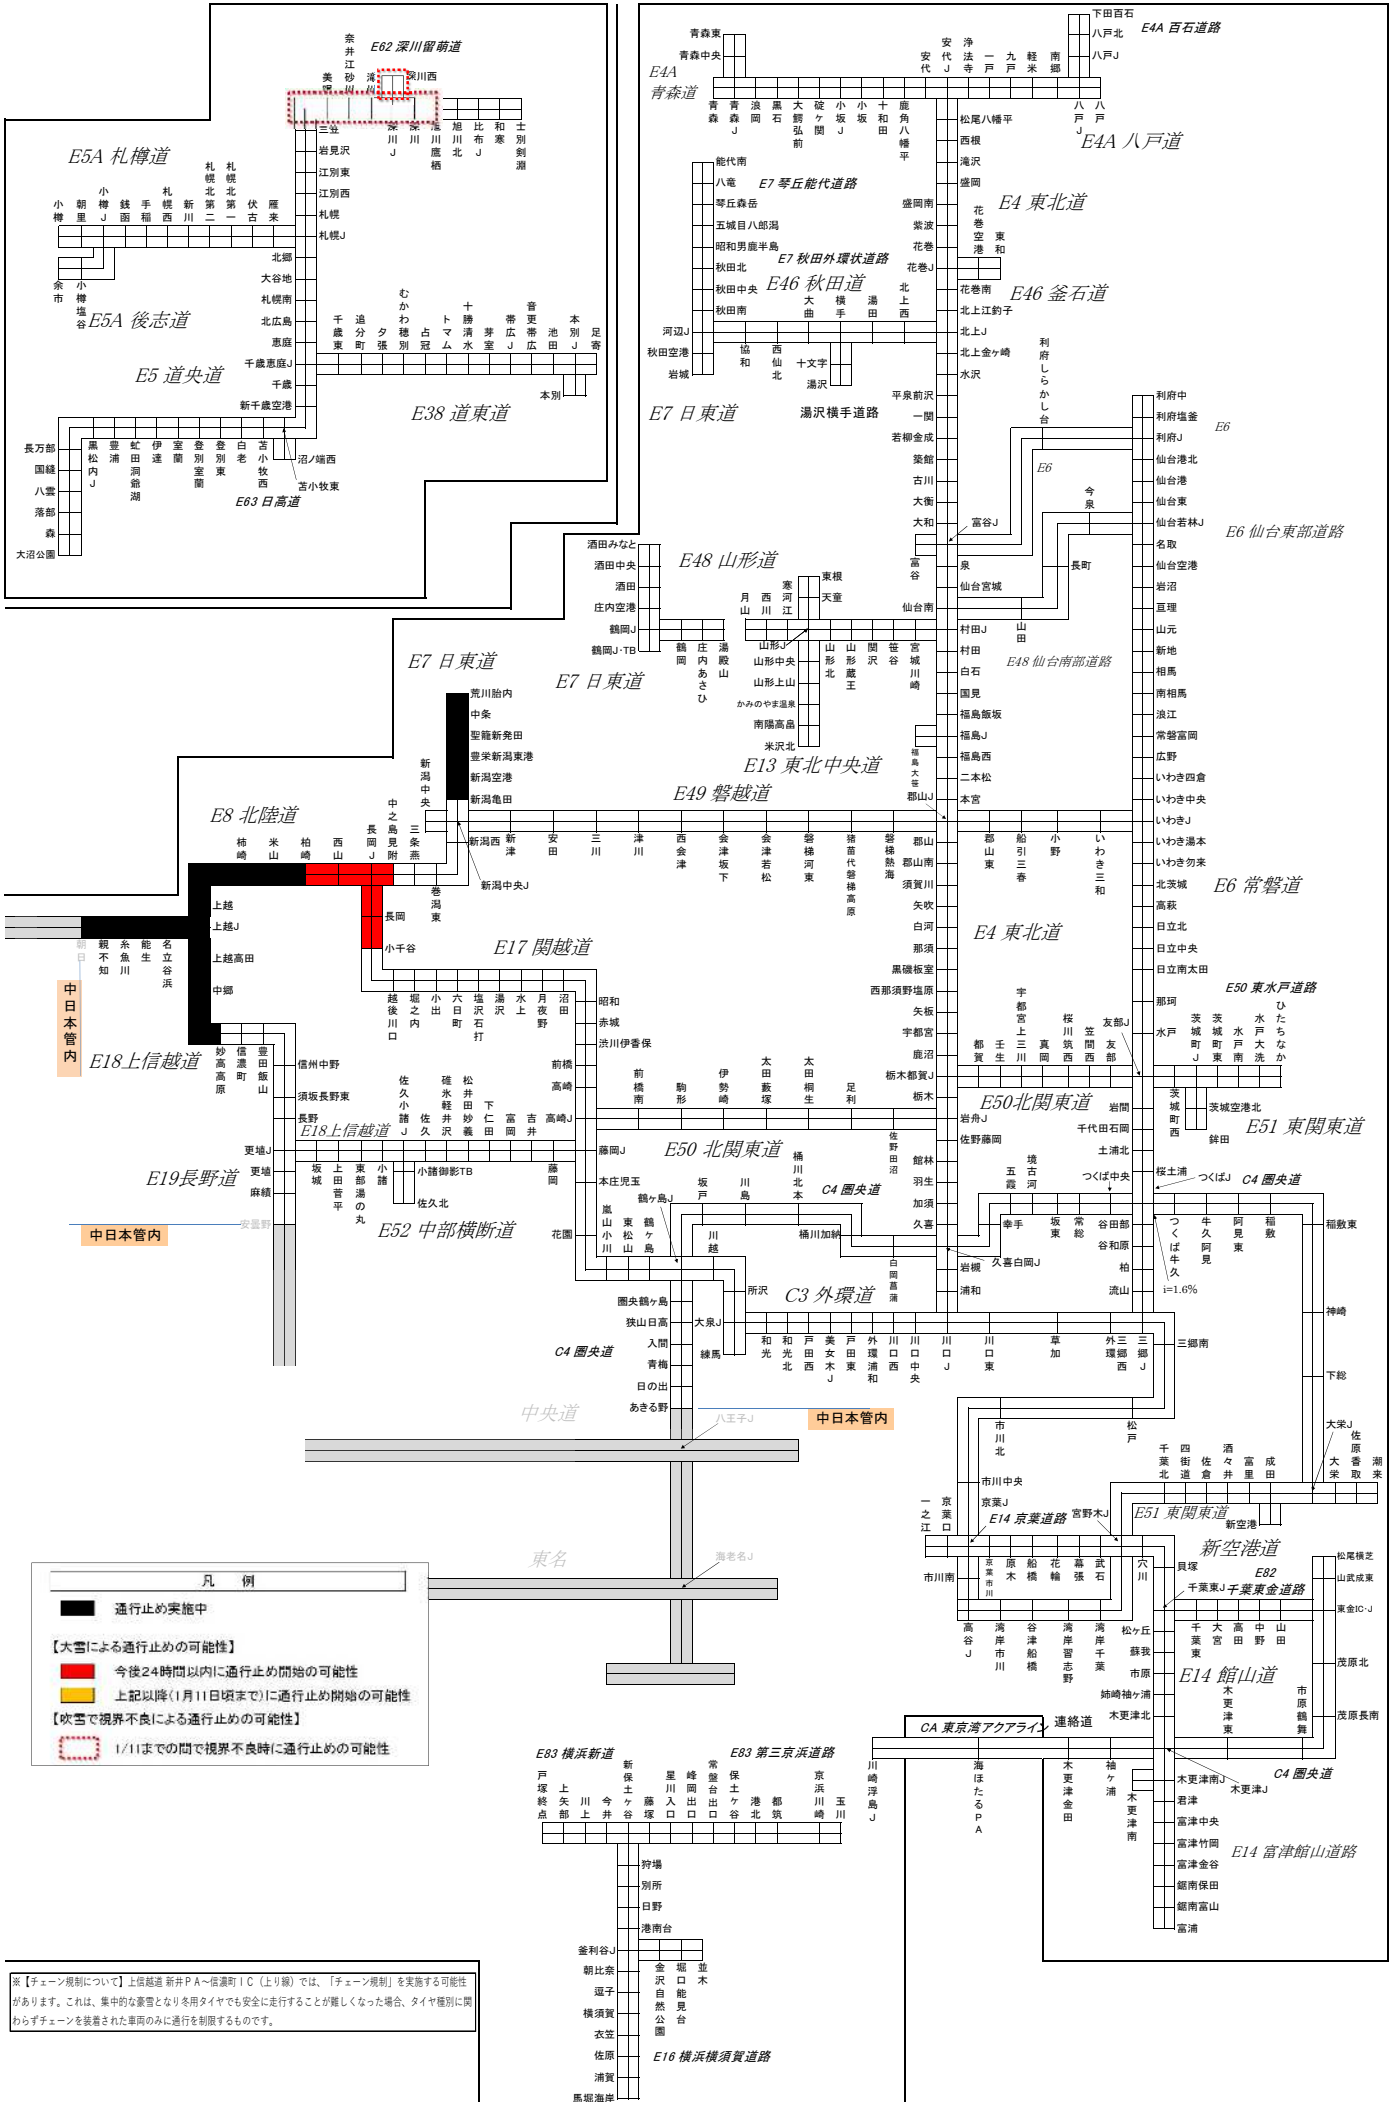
E62 深川留萌道
奈井江 砂川 滝川 美唄 深川西
三笠 岩見沢 江別東 江別西 札幌 札幌J
深川J 深川 滝川鷹栖 旭川北 比布J 和寒 士別剣淵
E5A 札樽道
小樽 朝里 小樽J 銭函 手稲 札幌西 新川 札幌北 札幌北第二 札幌第一 伏古 雁来
余市 小樽塩谷 E5A 後志道
北郷 大谷地 札幌南 北広島 恵庭 千歳恵庭J 千歳 新千歳空港
E5 道央道
千歳東 追分町 夕張 むかわ穂別 占冠 トマム 十勝清水 芽室 帯広J 音更帯広 池田 本別J 足寄
本別
E38 道東道
長万部 国縫 八雲 落部 森 大沼公園
黒松内J 豊浦 虻田洞爺湖 伊達 室蘭 登別室蘭 登別東 白老 苫小牧西
沼ノ端西 苫小牧東
E63 日高道

青森東 青森中央
E4A 青森道
青森 青森J 浪岡 黒石 大鰐弘前 碇ケ関 小坂J 小坂 十和田 鹿角八幡平
安代 安代J 浄法寺 一戸 九戸 軽米 南郷
下田百石 八戸北 八戸J
E4A 百石道路
八戸J 八戸
E4A 八戸道
松尾八幡平 西根 滝沢 盛岡
E4 東北道
能代南 八竜 E7 琴丘能代道路 琴丘森岳 五城目八郎潟 昭和男鹿半島 秋田北 秋田中央 秋田南
E7 秋田外環状道路
E46 秋田道
盛岡南 紫波 花巻 花巻J
花巻空港 東和
花巻南 北上江釣子 北上J 北上金ケ崎 水沢
E46 釜石道
大曲 横手 湯田 北上西
河辺J 秋田空港 岩城
協和 西仙北 十文字 湯沢
E7 日東道
湯沢横手道路
平泉前沢 一関 若柳金成 築館 古川 大衡 大和 富谷J 富谷
利府しらかし台
利府中 利府塩釜 利府J 仙台港北 仙台港 仙台東 仙台若林J 名取 仙台空港 岩沼 亘理 山元 新地 相馬 南相馬 浪江 常磐富岡 広野 いわき四倉 いわき中央 いわきJ いわき湯本 いわき勿来 北茨城 高萩 日立北 日立中央 日立南太田 那珂 水戸
E6 E6
E6 仙台東部道路
今泉 長町
泉 仙台宮城 仙台南 村田J 村田 白石 国見 福島飯坂 福島J 福島西 二本松 本宮
山田
E48 仙台南部道路
酒田みなと 酒田中央 酒田 庄内空港 鶴岡J 鶴岡J・TB
E48 山形道
月山 西川 寒河江 東根 天童
鶴岡 庄内あさひ 湯殿山
山形J 山形中央 山形上山 かみのやま温泉 南陽高畠 米沢北
山形北 山形蔵王 関沢 笹谷 宮城川崎
E7 日東道
E7 日東道
E13 東北中央道
福島大笹生 郡山J
荒川胎内 中条 聖籠新発田 豊栄新潟東港 新潟空港 新潟亀田
新潟中央
E49 磐越道
E8 北陸道
中之島見附 三条燕 長岡J 西山 柏崎 米山 柿崎
新潟西 新津 安田 三川 津川 西会津 会津坂下 会津若松 磐梯河東 猪苗代磐梯高原 磐梯熱海 郡山
新潟中央J
巻潟東
郡山東 船引三春 小野 いわき三和
郡山南 須賀川 矢吹 白河 那須 黒磯板室 西那須野塩原 矢板 宇都宮 鹿沼 栃木都賀J 栃木
E6 常磐道
E4 東北道
上越 上越J 上越高田 中郷
長岡 小千谷
E17 関越道
朝日 親不知 糸魚川 能生 名立谷浜
中日本管内
越後川口 堀之内 小出 六日町 塩沢石打 湯沢 水上 月夜野 沼田
昭和 赤城 渋川伊香保 前橋 高崎 高崎J
E18上信越道
妙高高原 信濃町 豊田飯山
信州中野 須坂長野東 長野
佐久小諸 碓氷軽井沢 松井田妙義 下仁田 富岡 吉井
佐久
E18上信越道
更埴J 更埴 麻績
E19長野道
中日本管内
安曇野
坂城 上田菅平 東部湯の丸 小諸
小諸御影TB 佐久北
E52 中部横断道
藤岡
前橋南 駒形 伊勢崎 太田藪塚 太田桐生 足利
E50北関東道
都賀 壬生 宇都宮上三川 真岡 桜川筑西 笠間西 友部 友部J
E50 東水戸道路
茨城町 茨城町西 水戸大洗 茨城空港北
ひたちなか 水戸南 水戸 大洗
岩舟J 佐野藤岡
佐野田沼 館林 羽生 加須 久喜
E50 北関東道
藤岡J 本庄児玉 嵐山小川 東松山 鶴ケ島 花園 坂戸 川島 桶川北本
C4 圏央道
鶴ケ島J 桶川加納 川越
白岡菖蒲
岩間 千代田石岡 土浦北 つくば中央 桜土浦 つくばJ 谷田部 谷和原 柏 流山
境古河 五霞 幸手 坂東 常総 久喜白岡J
E51 東関東道
鉾田
C4 圏央道
つくば牛久 牛久阿見 阿見東 稲敷 稲敷東
i=1.6%
岩槻 浦和
所沢 C3 外環道
圏央鶴ヶ島 狭山日高 入間 青梅 日の出 あきる野
大泉J 練馬
C4 圏央道
和光 和光北 戸田西 戸田 美女木J 戸田東 外環浦和 川口西 川口中央 川口J 川口東 草加 外環三郷西 三郷J
三郷南
神崎 下総 大栄J
中央道
八王子J 中日本管内
市川北 市川中央 京葉J
松戸
千葉北 四街道 佐倉 酒々井 富里 成田 大栄 佐原香取 潮来
E14 京葉道路 宮野木J
E51 東関東道
新空港
新空港道
一之江 京葉
東名
海老名J
市川南 京葉市川 原木 船橋 花輪 幕張 武石 穴川
貝塚
E82 千葉東J 千葉東金道路
松尾横芝 山武成東 東金IC・J
凡　例
通行止め実施中
【大雪による通行止めの可能性】
今後24時間以内に通行止め開始の可能性
上記以降(1月11日頃まで)に通行止め開始の可能性
【吹雪で視界不良による通行止めの可能性】
1/11までの間で視界不良時に通行止めの可能性
高谷J 湾岸市川 谷津船橋 湾岸習志野 湾岸千葉 松ケ丘 蘇我 市原 姉崎袖ケ浦 木更津北
千葉東 大宮 高田 中野 山田
E14 館山道
市原鶴舞
茂原北 茂原長南
CA 東京湾アクアライン 連絡道
E83 横浜新道 E83 第三京浜道路
戸塚終点 上矢部 川上 今井 新保土ケ谷 藤塚 星川 峰岡 入口 出口 常盤台 出口 保土ケ谷 港北 都筑 京浜川崎 玉川
川崎浮島J
海ほたるPA
木更津金田 袖ケ浦 木更津南
木更津南J 木更津J C4 圏央道
君津 富津中央 富津竹岡 富津金谷 鋸南保田 鋸南富山 富浦
E14 富津館山道路
狩場 別所 日野 港南台
釜利谷J 朝比奈 逗子 横須賀 衣笠 佐原 浦賀 馬堀海岸
金沢自然公園 並木 堀口能見台
E16 横浜横須賀道路
※【チェーン規制について】上信越道 新井PA～信濃町IC（上り線）では、「チェーン規制」を実施する可能性があります。これは、集中的な豪雪となり冬用タイヤでも安全に走行することが難しくなった場合、タイヤ種別に関わらずチェーンを装着された車両のみに通行を制限するものです。